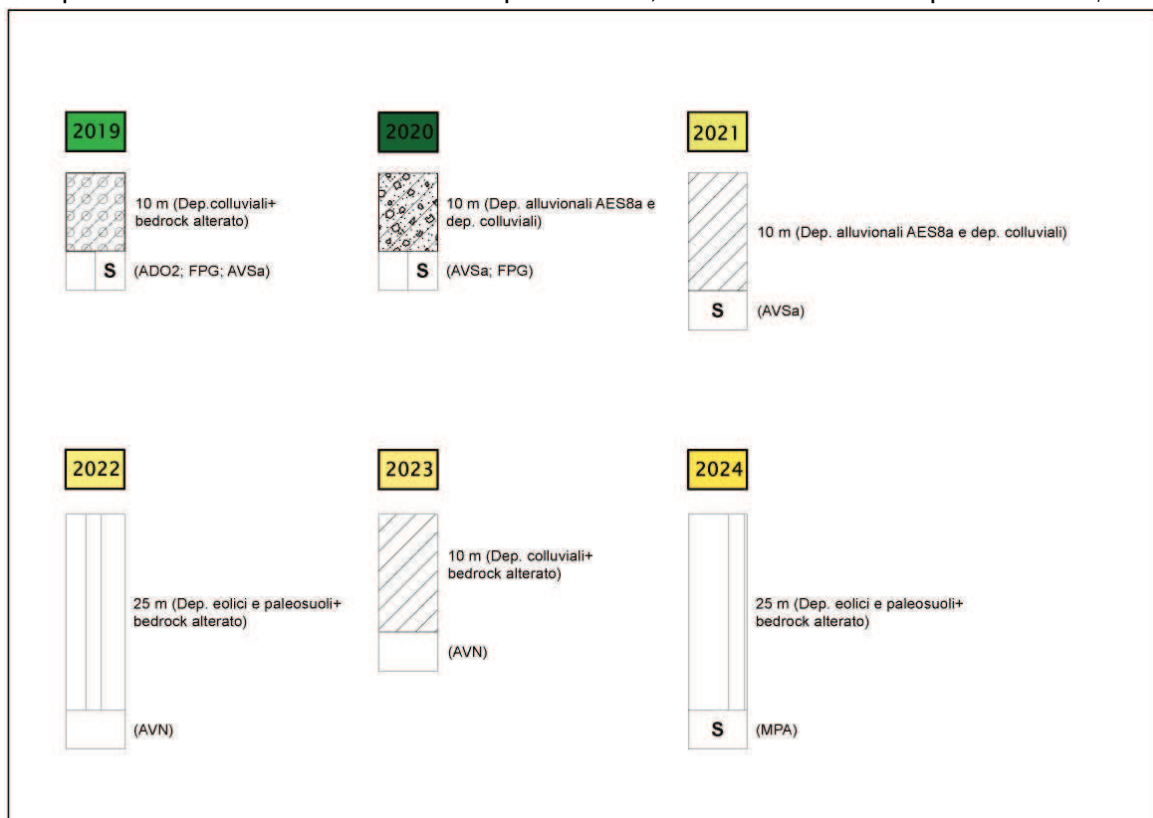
2019

10 m (Dep.colluviali+ bedrock alterato)

S (ADO2; FPG; AVSa)

2020

10 m (Dep. alluvionali AES8a e dep. colluviali)

S (AVSa; FPG)

2021

10 m (Dep. alluvionali AES8a e dep. colluviali)

S (AVSa)

2022

25 m (Dep. eolici e paleosuoli+ bedrock alterato)

(AVN)

2023

10 m (Dep. colluviali+ bedrock alterato)

(AVN)

2024

25 m (Dep. eolici e paleosuoli+ bedrock alterato)

S (MPA)